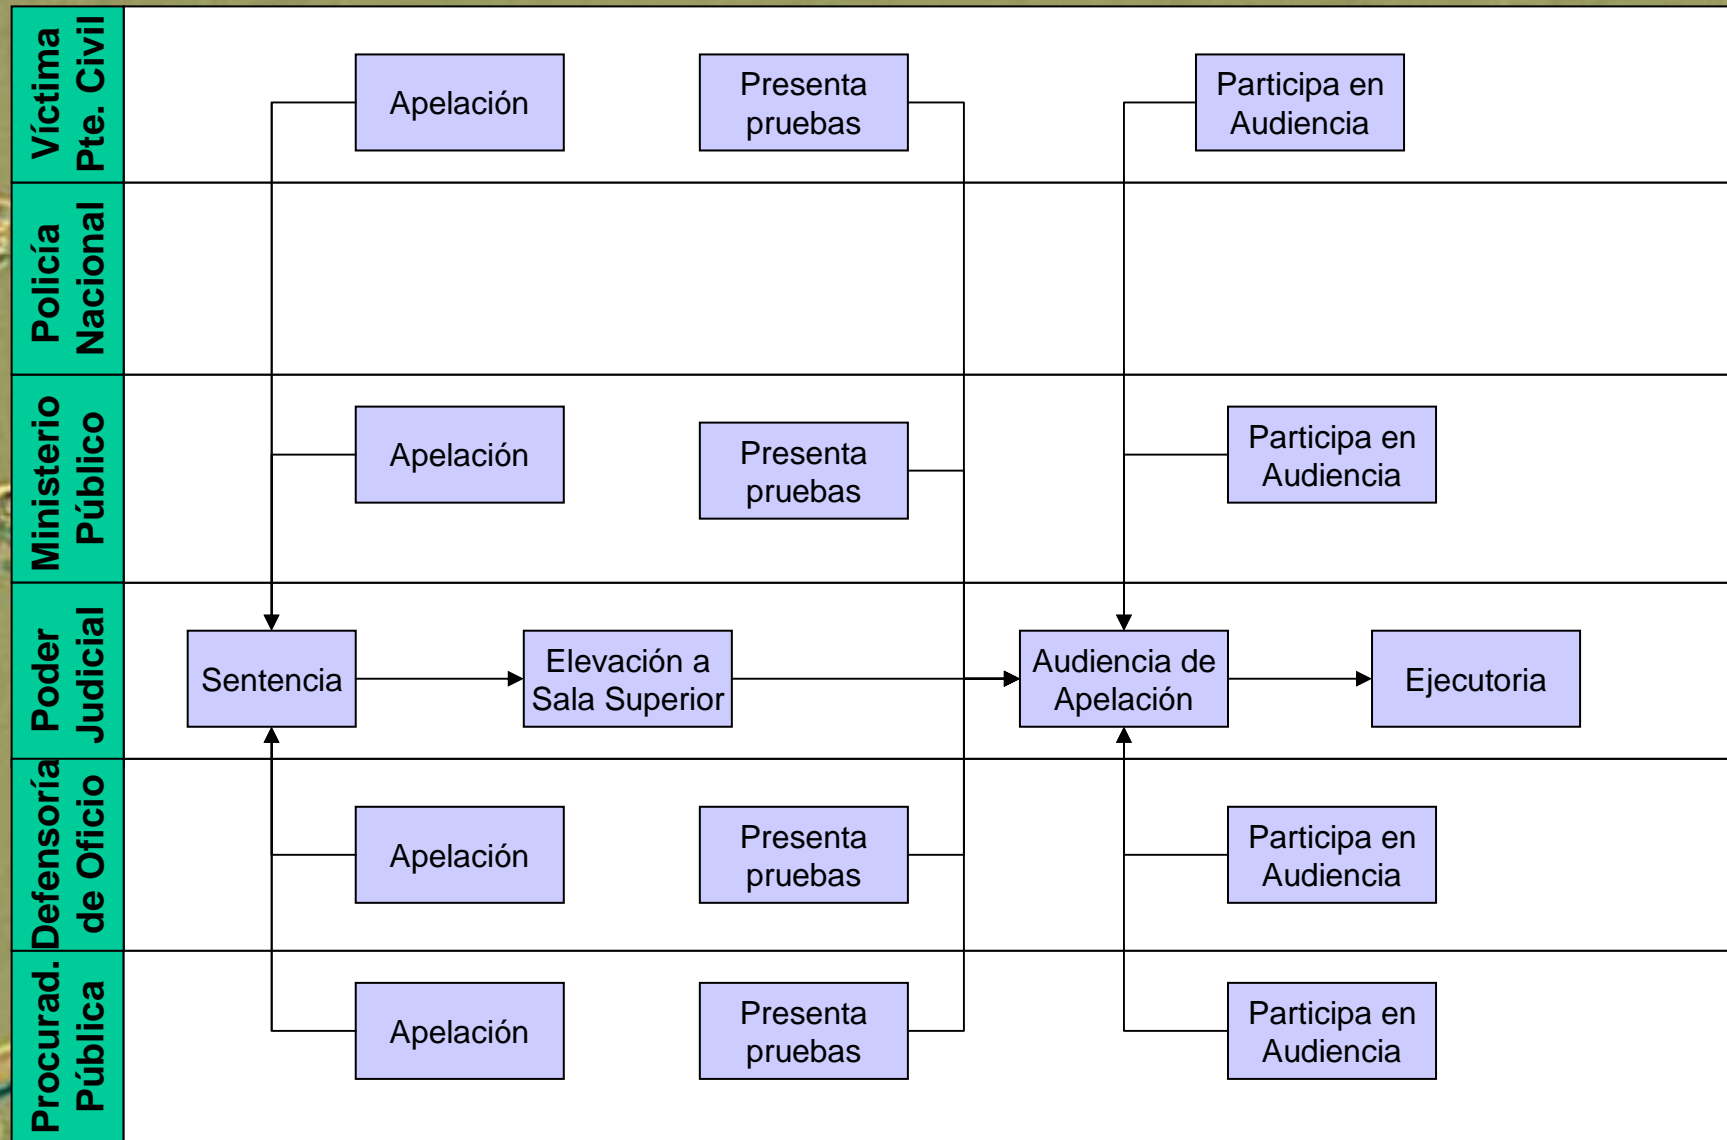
Víctima Pte. Civil

Apelación

Presenta pruebas

Participa en Audiencia

Policía Nacional

Ministerio Público

Apelación

Presenta pruebas

Participa en Audiencia

Poder Judicial

Sentencia

Elevación a Sala Superior

Audiencia de Apelación

Ejecutoria

Defensoría de Oficio

Apelación

Presenta pruebas

Participa en Audiencia

Procurad. Pública

Apelación

Presenta pruebas

Participa en Audiencia